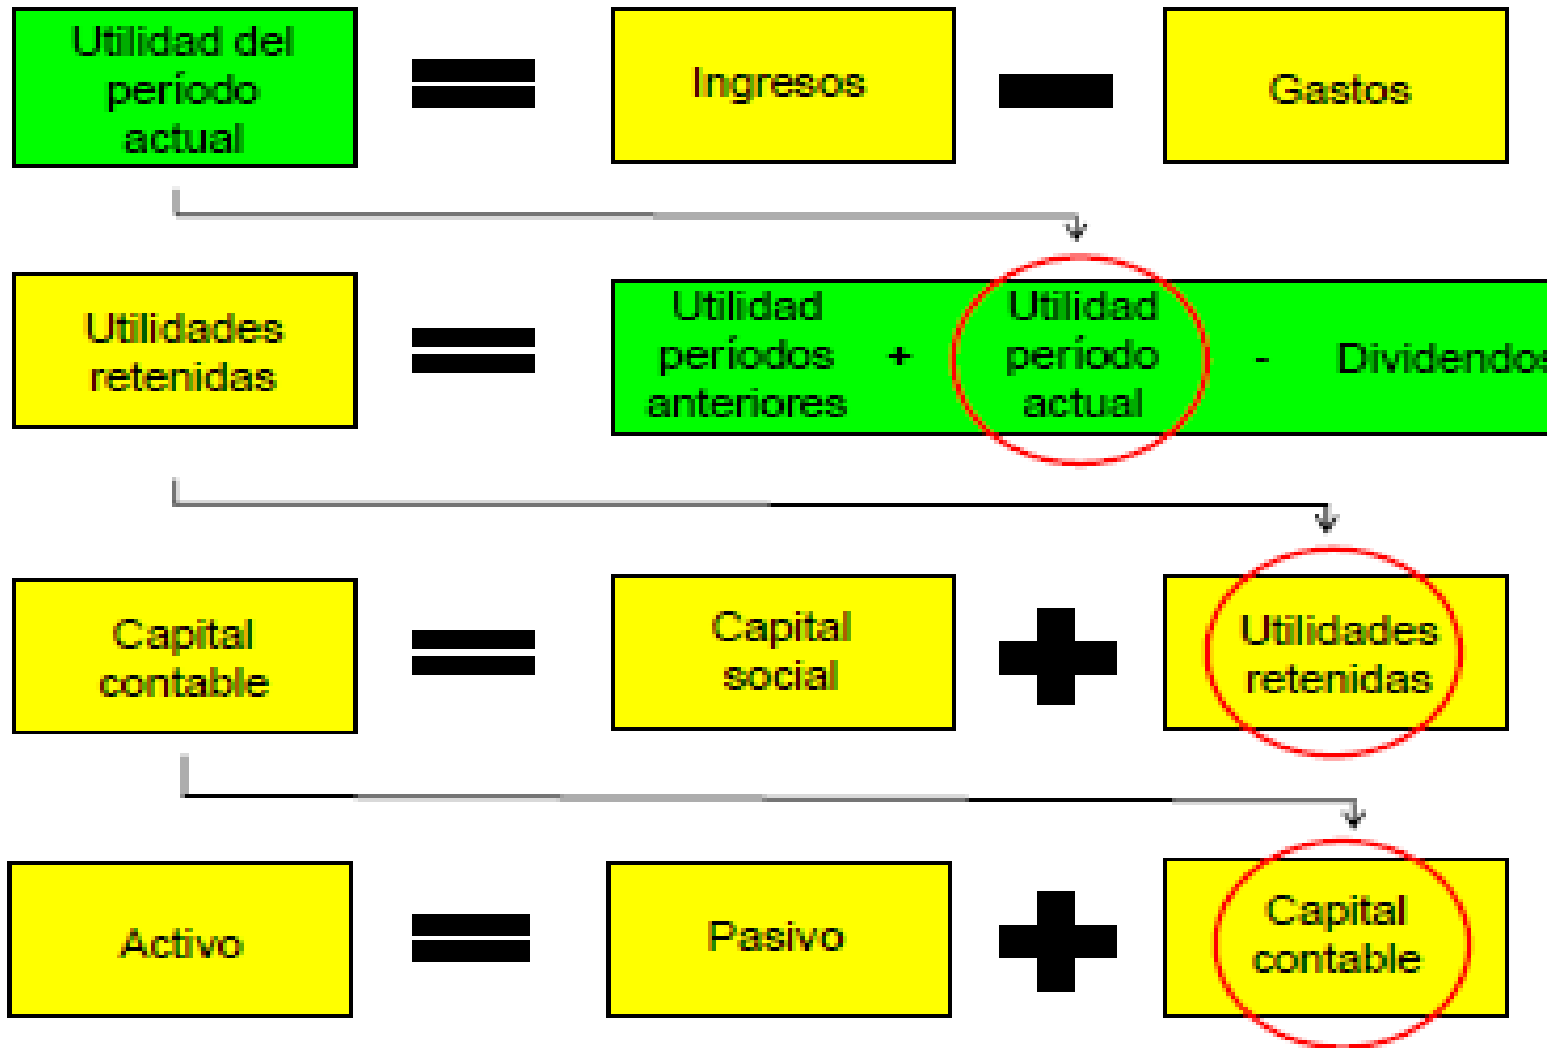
Utilidad del período actual = Ingresos − Gastos

Utilidades retenidas = Utilidad períodos anteriores + Utilidad período actual - Dividendos

Capital contable = Capital social + Utilidades retenidas

Activo = Pasivo + Capital contable